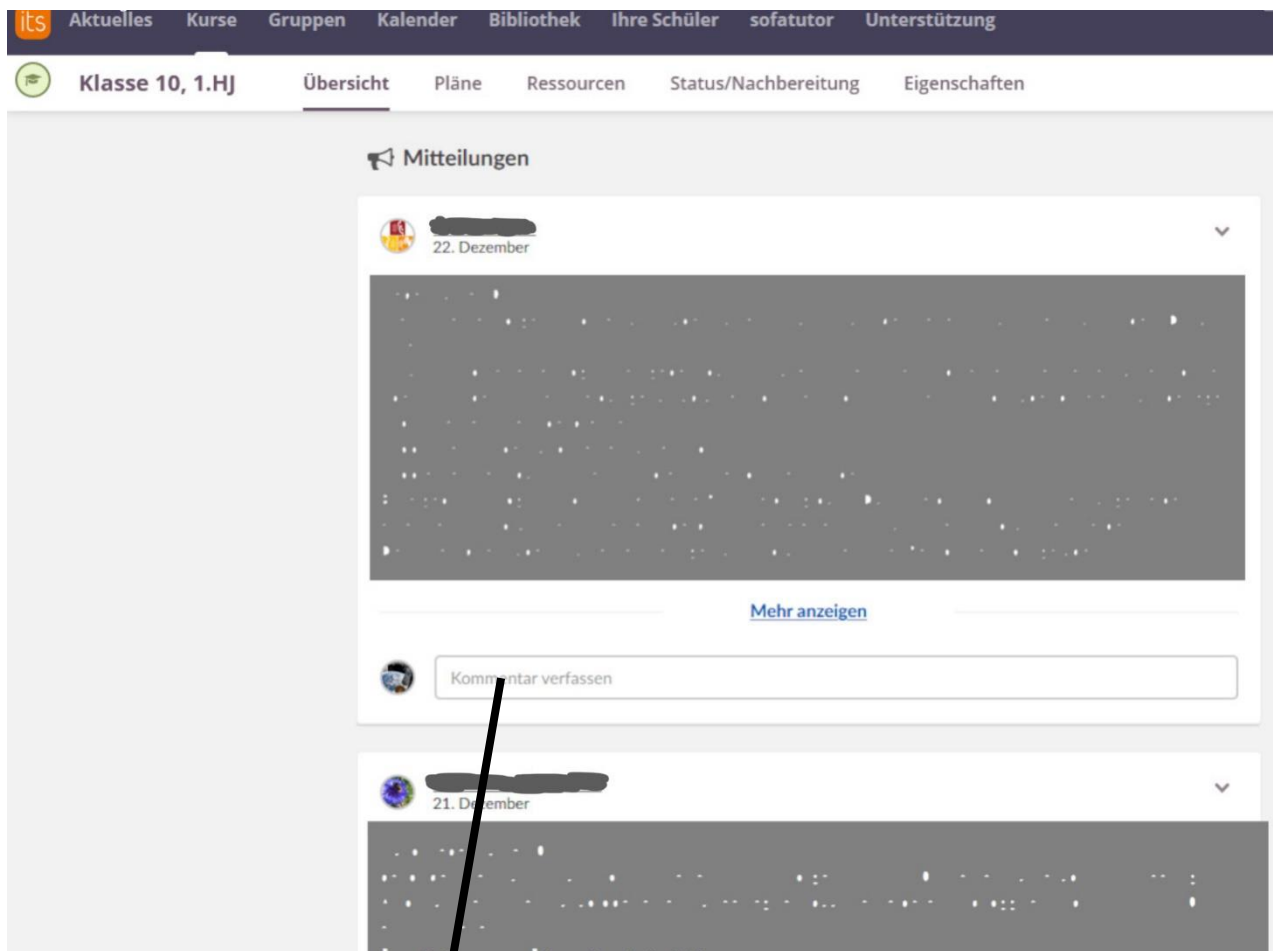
its Aktuelles Kurse Gruppen Kalender Bibliothek Ihre Schüler sofatutor Unterstützung

Klasse 10, 1.HJ Übersicht Pläne Ressourcen Status/Nachbereitung Eigenschaften

Mitteilungen

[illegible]
22. Dezember

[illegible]

Mehr anzeigen

Kommentar verfassen

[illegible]
21. Dezember

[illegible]